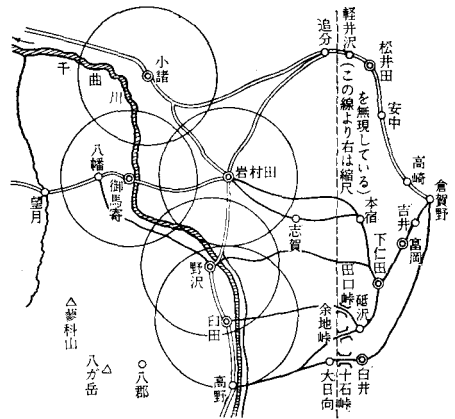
千曲川

小諸

追分

軽井沢

松井田

安中

高崎

倉賀野

(この線より右は縮尺を無視している)

八幡

御馬寄

岩村田

望月

本宿

吉井

下仁田

富岡

志賀

野沢

田口峠

砥沢

臼田

余地峠

△蓼科山

八ガ岳

△

○八郡

高野

十石峠

大日向

白井